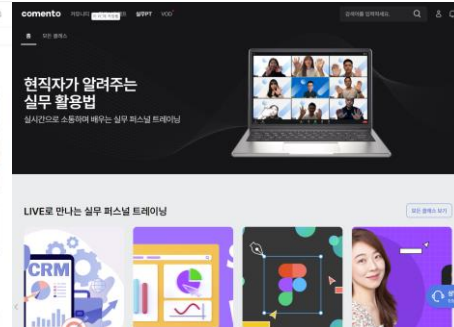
comento 커뮤니티 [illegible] 실무PT VOD

검색어를 입력하세요.

모든 클래스

현직자가 알려주는 실무 활용법

실시간으로 소통하며 배우는 실무 퍼스널 트레이닝

LIVE로 만나는 실무 퍼스널 트레이닝

모든 클래스 보기

CRM